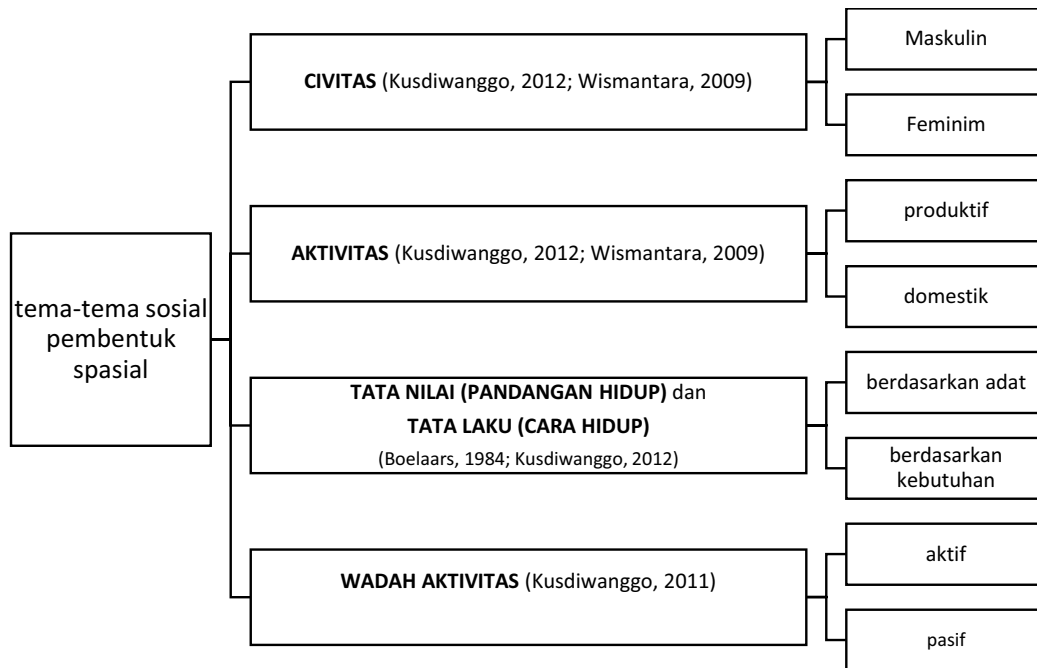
tema-tema sosial pembentuk spasial

CIVITAS (Kusdiwanggo, 2012; Wismantara, 2009)

Maskulin

Feminim

AKTIVITAS (Kusdiwanggo, 2012; Wismantara, 2009)

produktif

domestik

TATA NILAI (PANDANGAN HIDUP) dan TATA LAKU (CARA HIDUP) (Boelaars, 1984; Kusdiwanggo, 2012)

berdasarkan adat

berdasarkan kebutuhan

WADAH AKTIVITAS (Kusdiwanggo, 2011)

aktif

pasif